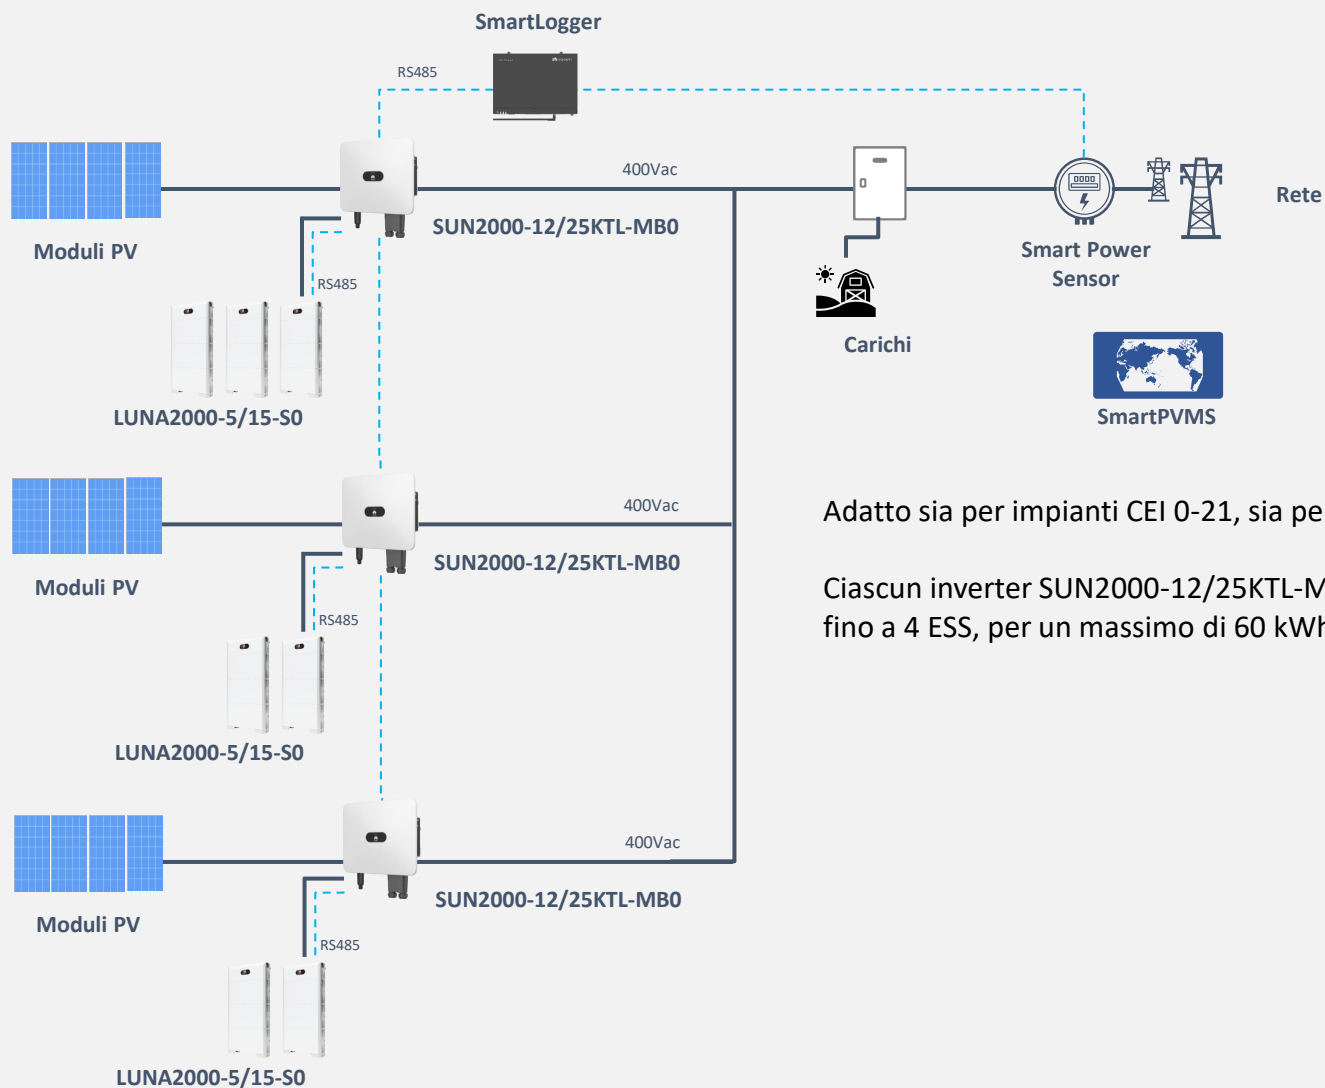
SmartLogger

RS485

400Vac

Moduli PV

SUN2000-12/25KTL-MB0

RS485

LUNA2000-5/15-S0

Carichi

Smart Power Sensor

Rete

SmartPVMS

400Vac

Moduli PV

SUN2000-12/25KTL-MB0

RS485

LUNA2000-5/15-S0

400Vac

Moduli PV

SUN2000-12/25KTL-MB0

RS485

LUNA2000-5/15-S0

Adatto sia per impianti CEI 0-21, sia pe

Ciascun inverter SUN2000-12/25KTL-M fino a 4 ESS, per un massimo di 60 kWh